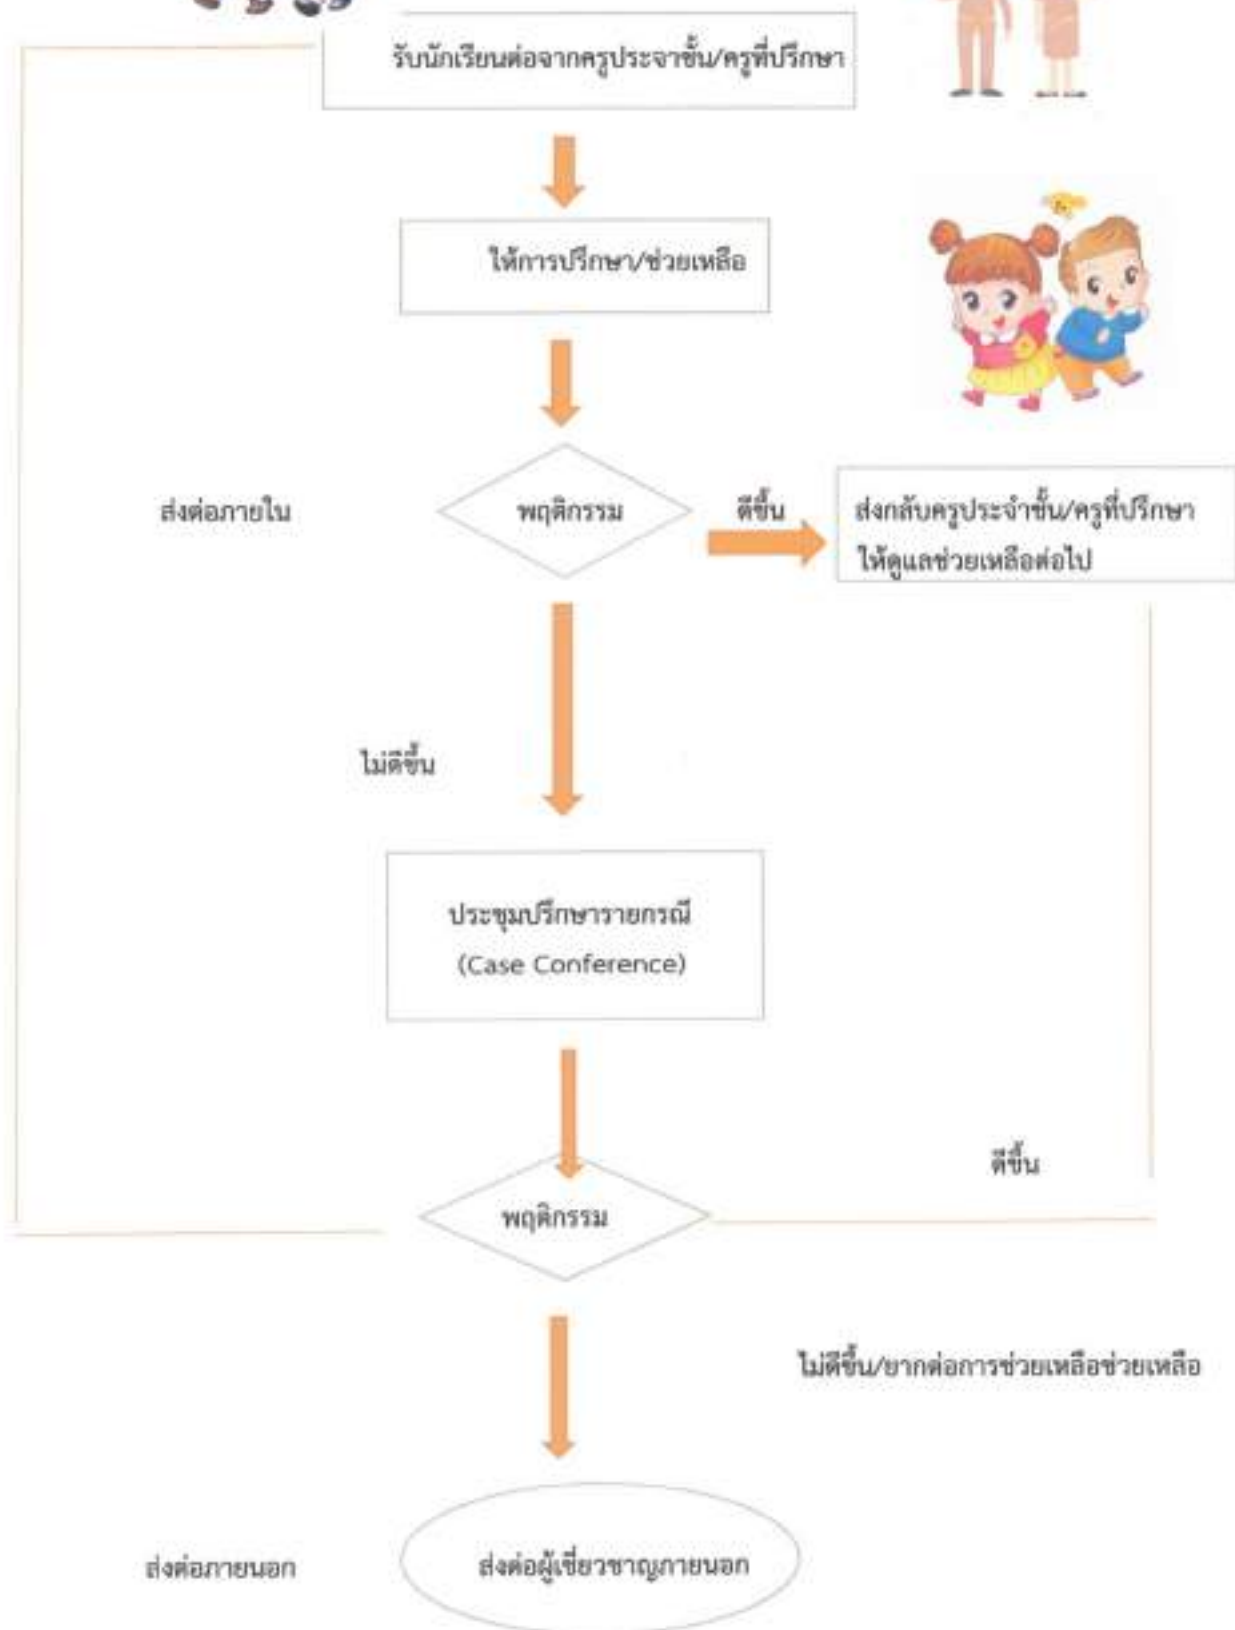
รับนักเรียนต่อจากครูประจาชั้น/ครูที่ปรึกษา

ให้การปรึกษา/ช่วยเหลือ

ส่งต่อภายใน

พฤติกรรม

ดีขึ้น

ส่งกลับครูประจำชั้น/ครูที่ปรึกษา ให้ดูแลช่วยเหลือต่อไป

ไม่ดีขึ้น

ประชุมปรึกษารายกรณี (Case Conference)

ดีขึ้น

พฤติกรรม

ไม่ดีขึ้น/ยากต่อการช่วยเหลือช่วยเหลือ

ส่งต่อภายนอก

ส่งต่อผู้เชี่ยวชาญภายนอก